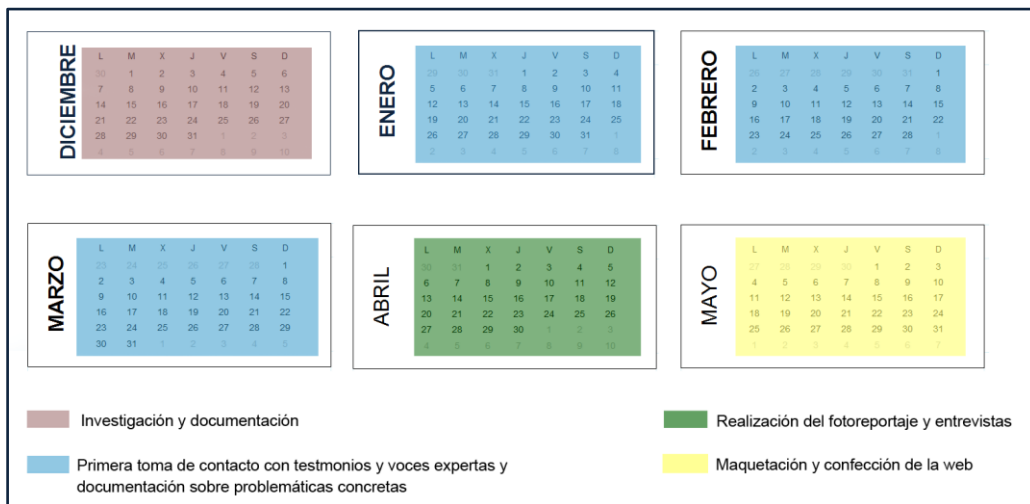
DICIEMBRE

| L | M | X | J | V | S | D |
|---|---|---|---|---|---|---|
| 30 | 1 | 2 | 3 | 4 | 5 | 6 |
| 7 | 8 | 9 | 10 | 11 | 12 | 13 |
| 14 | 15 | 16 | 17 | 18 | 19 | 20 |
| 21 | 22 | 23 | 24 | 25 | 26 | 27 |
| 28 | 29 | 30 | 31 | 1 | 2 | 3 |
| 4 | 5 | 6 | 7 | 8 | 9 | 10 |

ENERO

| L | M | X | J | V | S | D |
|---|---|---|---|---|---|---|
| 29 | 30 | 31 | 1 | 2 | 3 | 4 |
| 5 | 6 | 7 | 8 | 9 | 10 | 11 |
| 12 | 13 | 14 | 15 | 16 | 17 | 18 |
| 19 | 20 | 21 | 22 | 23 | 24 | 25 |
| 26 | 27 | 28 | 29 | 30 | 31 | 1 |
| 2 | 3 | 4 | 5 | 6 | 7 | 8 |

FEBRERO

| L | M | X | J | V | S | D |
|---|---|---|---|---|---|---|
| 26 | 27 | 28 | 29 | 30 | 31 | 1 |
| 2 | 3 | 4 | 5 | 6 | 7 | 8 |
| 9 | 10 | 11 | 12 | 13 | 14 | 15 |
| 16 | 17 | 18 | 19 | 20 | 21 | 22 |
| 23 | 24 | 25 | 26 | 27 | 28 | 1 |
| 2 | 3 | 4 | 5 | 6 | 7 | 8 |

MARZO

| L | M | X | J | V | S | D |
|---|---|---|---|---|---|---|
| 23 | 24 | 25 | 26 | 27 | 28 | 1 |
| 2 | 3 | 4 | 5 | 6 | 7 | 8 |
| 9 | 10 | 11 | 12 | 13 | 14 | 15 |
| 16 | 17 | 18 | 19 | 20 | 21 | 22 |
| 23 | 24 | 25 | 26 | 27 | 28 | 29 |
| 30 | 31 | 1 | 2 | 3 | 4 | 5 |

ABRIL

| L | M | X | J | V | S | D |
|---|---|---|---|---|---|---|
| 30 | 31 | 1 | 2 | 3 | 4 | 5 |
| 6 | 7 | 8 | 9 | 10 | 11 | 12 |
| 13 | 14 | 15 | 16 | 17 | 18 | 19 |
| 20 | 21 | 22 | 23 | 24 | 25 | 26 |
| 27 | 28 | 29 | 30 | 1 | 2 | 3 |
| 4 | 5 | 6 | 7 | 8 | 9 | 10 |

MAYO

| L | M | X | J | V | S | D |
|---|---|---|---|---|---|---|
| 27 | 28 | 29 | 30 | 1 | 2 | 3 |
| 4 | 5 | 6 | 7 | 8 | 9 | 10 |
| 11 | 12 | 13 | 14 | 15 | 16 | 17 |
| 18 | 19 | 20 | 21 | 22 | 23 | 24 |
| 25 | 26 | 27 | 28 | 29 | 30 | 31 |
| 1 | 2 | 3 | 4 | 5 | 6 | 7 |

Investigación y documentación

Realización del fotoreportaje y entrevistas

Primera toma de contacto con testmonios y voces expertas y documentación sobre problemáticas concretas

Maquetación y confección de la web